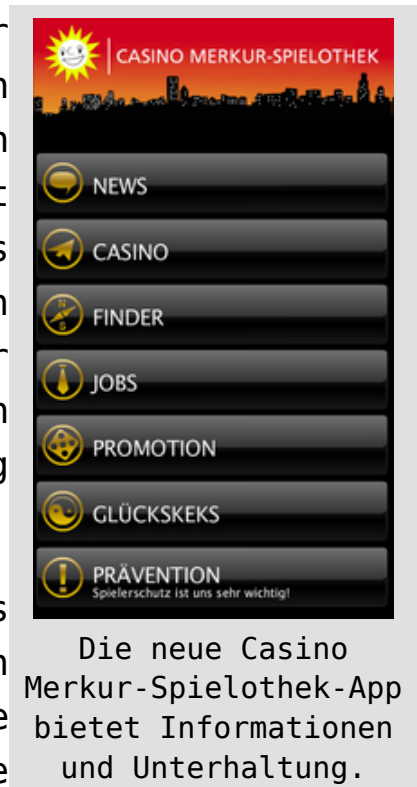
CASINO MERKUR-SPIELOTHEK

NEWS

CASINO

FINDER

JOBS

PROMOTION

GLÜCKSKEKS

PRÄVENTION
Spielerschutz ist uns sehr wichtig!

Die neue Casino Merkur-Spielothek-App bietet Informationen und Unterhaltung.